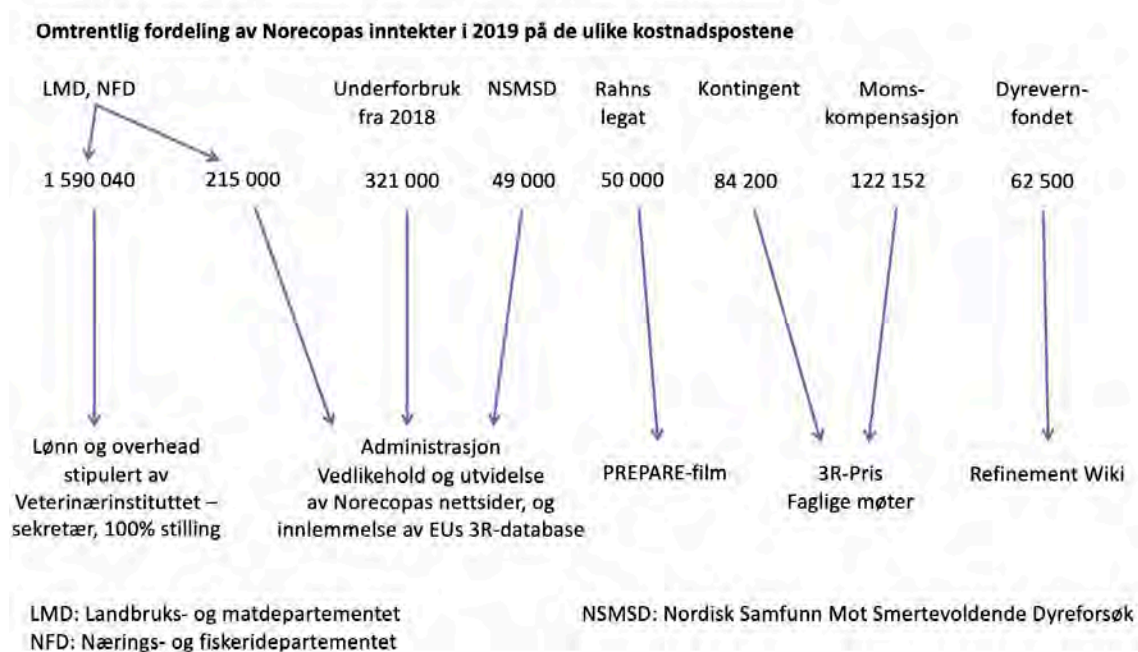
Omtrentlig fordeling av Norecopas inntekter i 2019 på de ulike kostnadspostene

LMD, NFD

Underforbruk fra 2018

NSMSD

Rahns legat

Kontingent

Moms-kompensasjon

Dyrevern-fondet

1 590 040

215 000

321 000

49 000

50 000

84 200

122 152

62 500

Lønn og overhead stipulert av Veterinærinstituttet – sekretær, 100% stilling

Administrasjon
Vedlikehold og utvidelse av Norecopas nettsider, og innlemmelse av EUs 3R-database

PREPARE-film

3R-Pris
Faglige møter

Refinement Wiki

LMD: Landbruks- og matdepartementet
NFD: Nærings- og fiskeridepartementet

NSMSD: Nordisk Samfunn Mot Smertevoldende Dyreforsøk